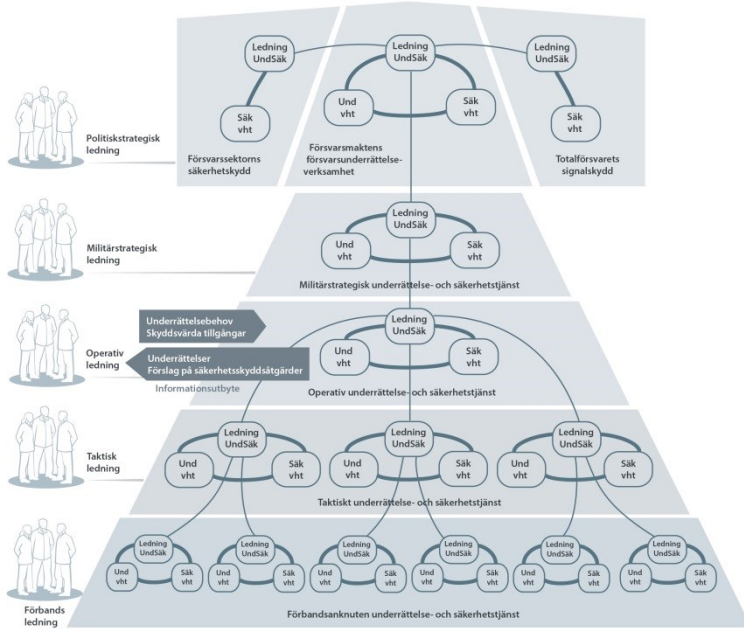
Ledning UndSäk

Säk vht

Försvarssektorns säkerhetsskydd

Ledning UndSäk

Und vht

Säk vht

Försvarsmaktens försvarsunderrättelseverksamhet

Ledning UndSäk

Säk vht

Totalförsvarets signalskydd

Politiskstrategisk ledning

Militärstrategisk ledning

Ledning UndSäk

Und vht

Säk vht

Militärstrategisk underrättelse- och säkerhetstjänst

Operativ ledning

Underrättelsebehov Skyddsvärda tillgångar

Underrättelser Förslag på säkerhetsskyddsåtgärder

Informationsutbyte

Ledning UndSäk

Und vht

Säk vht

Operativ underrättelse- och säkerhetstjänst

Taktisk ledning

Ledning UndSäk

Und vht

Säk vht

Ledning UndSäk

Und vht

Säk vht

Ledning UndSäk

Und vht

Säk vht

Taktiskt underrättelse- och säkerhetstjänst

Förbands ledning

Ledning UndSäk

Und vht

Säk vht

Ledning UndSäk

Und vht

Säk vht

Ledning UndSäk

Und vht

Säk vht

Ledning UndSäk

Und vht

Säk vht

Ledning UndSäk

Und vht

Säk vht

Ledning UndSäk

Und vht

Säk vht

Förbandsanknuten underrättelse- och säkerhetstjänst